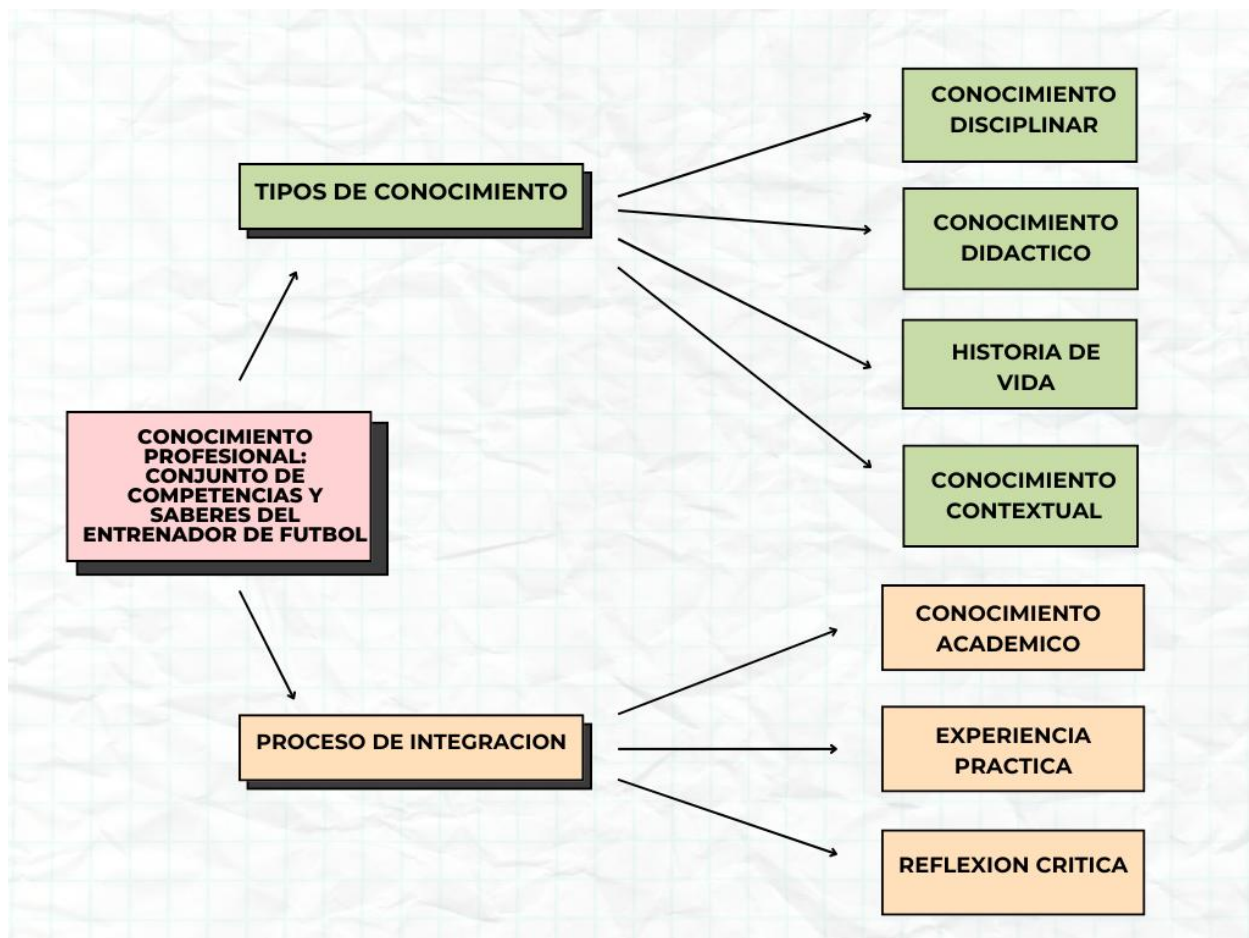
CONOCIMIENTO PROFESIONAL: CONJUNTO DE COMPETENCIAS Y SABERES DEL ENTRENADOR DE FUTBOL

TIPOS DE CONOCIMIENTO

CONOCIMIENTO DISCIPLINAR

CONOCIMIENTO DIDACTICO

HISTORIA DE VIDA

CONOCIMIENTO CONTEXTUAL

PROCESO DE INTEGRACION

CONOCIMIENTO ACADEMICO

EXPERIENCIA PRACTICA

REFLEXION CRITICA